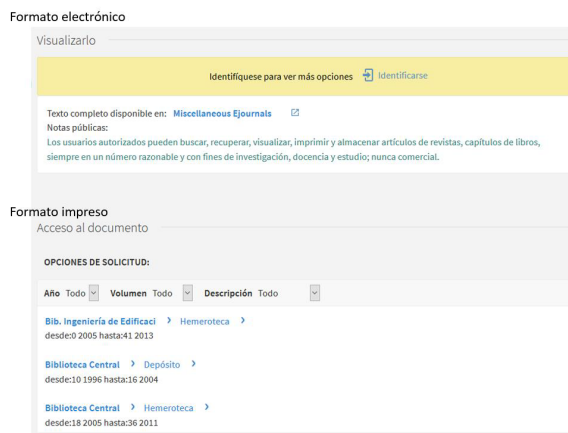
Formato electrónico

Visualizarlo

Identifíquese para ver más opciones Identificarse

Texto completo disponible en: Miscellaneous Ejournals
Notas públicas:
Los usuarios autorizados pueden buscar, recuperar, visualizar, imprimir y almacenar artículos de revistas, capítulos de libros, siempre en un número razonable y con fines de investigación, docencia y estudio; nunca comercial.

Formato impreso

Acceso al documento

OPCIONES DE SOLICITUD:

Año Todo Volumen Todo Descripción Todo

Bib. Ingeniería de Edificaci › Hemeroteca ›
desde:0 2005 hasta:41 2013

Biblioteca Central › Depósito ›
desde:10 1996 hasta:16 2004

Biblioteca Central › Hemeroteca ›
desde:18 2005 hasta:36 2011